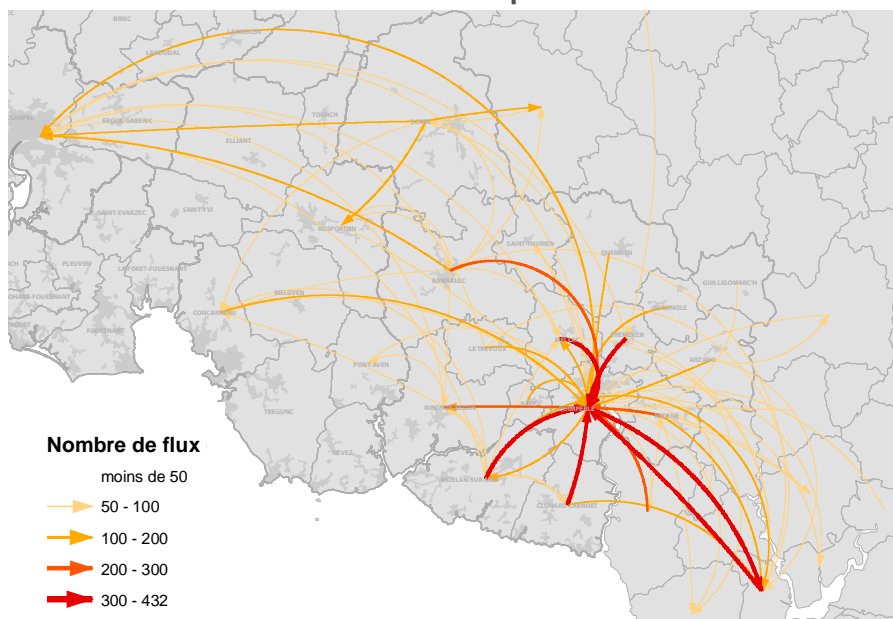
BRIEC
LANDUDAL
LANGOLEN
QUIMPER
ERGUE-GABERIC
TOURCH
ELLIANT
SCAER
SAINT-EVARZEC
SAINT-YVI
ROSPORDEN
SAINT-THURIEN
QUERRIEN
PLEUVEN
LA FORET-FOUESNANT
BANNALEC
GUILLIGOMARC'H
FOUESNANT
CONCARNEAU
MELGVEN
LOCUNOLE
LE TREVOUX
TREMEVEN
ARZANO
PONT-AVEN
RIEC-SUR-BELON
QUIMPERLE
REDENE
TREGUNC
NEVEZ
MOELAN-SUR-MER
CLOHARS-CARNOET

Nombre de flux
moins de 50
50 - 100
100 - 200
200 - 300
300 - 432